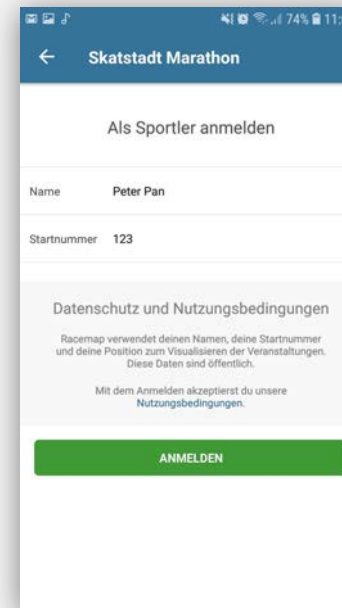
74% 11:

Skatstadt Marathon

Als Sportler anmelden

Name Peter Pan

Startnummer 123

Datenschutz und Nutzungsbedingungen

Racemap verwendet deinen Namen, deine Startnummer und deine Position zum Visualisieren der Veranstaltungen. Diese Daten sind öffentlich.

Mit dem Anmelden akzeptierst du unsere Nutzungsbedingungen.

ANMELDEN